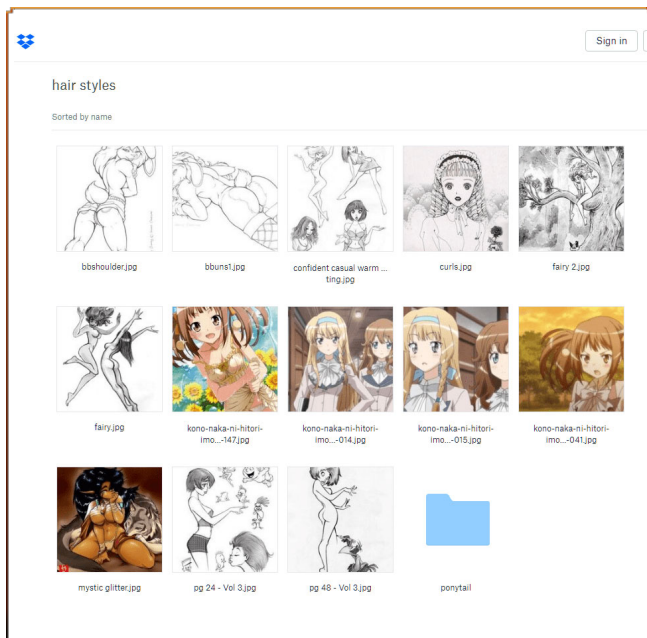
Sign in

hair styles

Sorted by name

bbshoulder.jpg

bbuns1.jpg

confident casual warm ... ting.jpg

curls.jpg

fairy 2.jpg

fairy.jpg

kono-naka-ni-hitori-imo...-147.jpg

kono-naka-ni-hitori-imo...-014.jpg

kono-naka-ni-hitori-imo...-015.jpg

kono-naka-ni-hitori-imo...-041.jpg

mystic glitter.jpg

pg 24 - Vol 3.jpg

pg 48 - Vol 3.jpg

ponytail